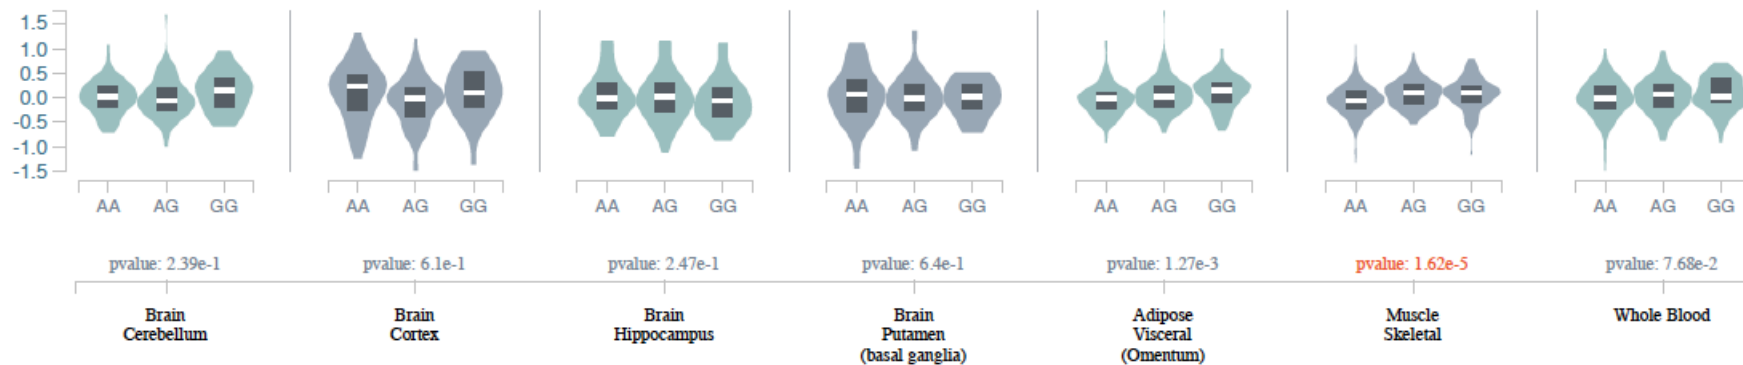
1.5
1.0
0.5
0.0
-0.5
-1.0
-1.5

AA AG GG
AA AG GG
AA AG GG
AA AG GG
AA AG GG
AA AG GG
AA AG GG

pvalue: 2.39e-1
pvalue: 6.1e-1
pvalue: 2.47e-1
pvalue: 6.4e-1
pvalue: 1.27e-3
pvalue: 1.62e-5
pvalue: 7.68e-2

Brain Cerebellum

Brain Cortex

Brain Hippocampus

Brain Putamen (basal ganglia)

Adipose Visceral (Omentum)

Muscle Skeletal

Whole Blood